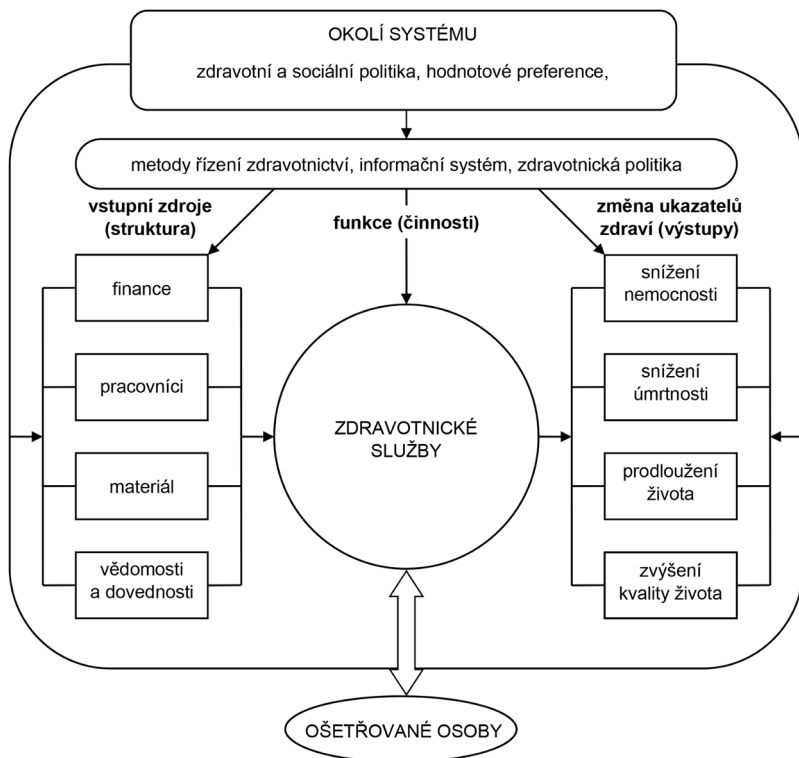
OKOLÍ SYSTÉMU

zdravotní a sociální politika, hodnotové preference,

metody řízení zdravotnictví, informační systém, zdravotnická politika

vstupní zdroje (struktura)

funkce (činnosti)

změna ukazatelů zdraví (výstupy)

finance

pracovníci

materiál

vědomosti a dovednosti

ZDRAVOTNICKÉ SLUŽBY

snížení nemocnosti

snížení úmrtnosti

prodloužení života

zvýšení kvality života

OŠETŘOVANÉ OSOBY